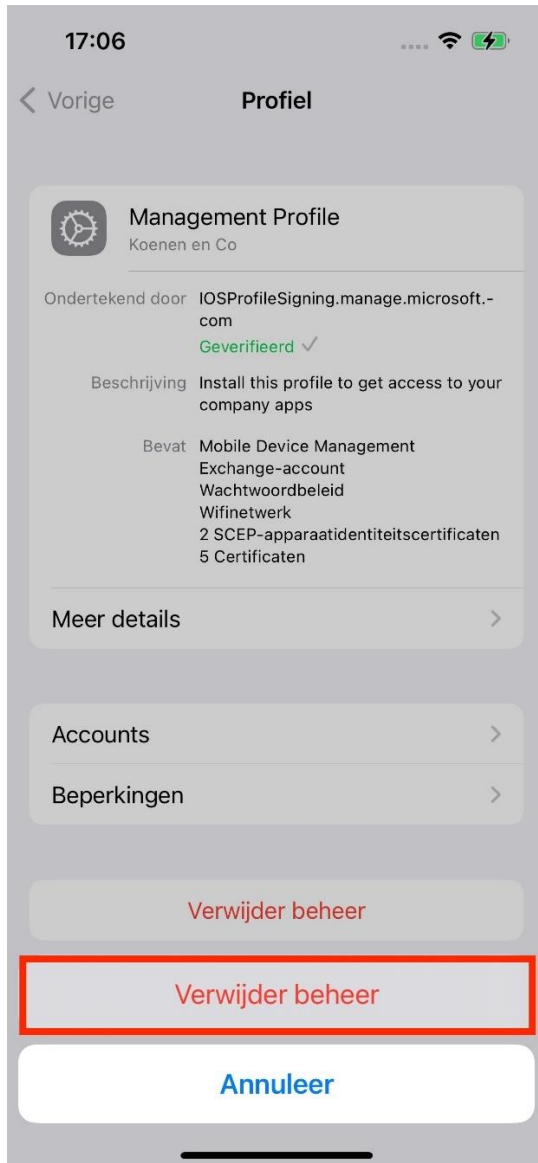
17:06

< Vorige Profiel

Management Profile
Koenen en Co

Ondertekend door IOSProfileSigning.manage.microsoft.-com
Geverifieerd ✓

Beschrijving Install this profile to get access to your company apps

Bevat Mobile Device Management
Exchange-account
Wachtwoordbeleid
Wifinetwerk
2 SCEP-apparaatidentiteitscertificaten
5 Certificaten

Meer details >

Accounts >

Beperkingen >

Verwijder beheer

Verwijder beheer

Annuleer